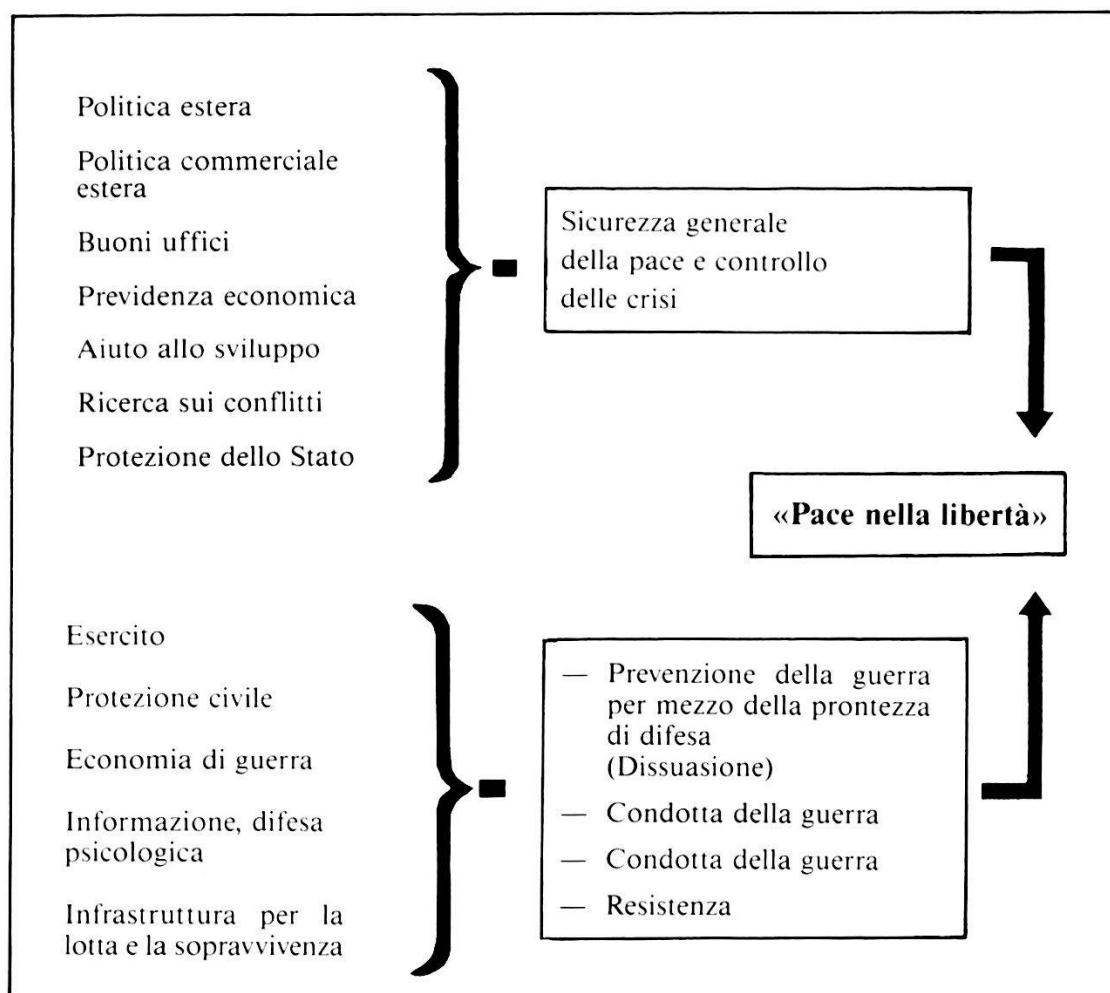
Politica estera

Politica commerciale estera

Buoni uffici

Previdenza economica

Aiuto allo sviluppo

Ricerca sui conflitti

Protezione dello Stato

Sicurezza generale della pace e controllo delle crisi

«Pace nella libertà»

Esercito

Protezione civile

Economia di guerra

Informazione, difesa psicologica

Infrastruttura per la lotta e la sopravvivenza

— Prevenzione della guerra per mezzo della prontezza di difesa (Dissuasione)

— Condotta della guerra

— Condotta della guerra

— Resistenza